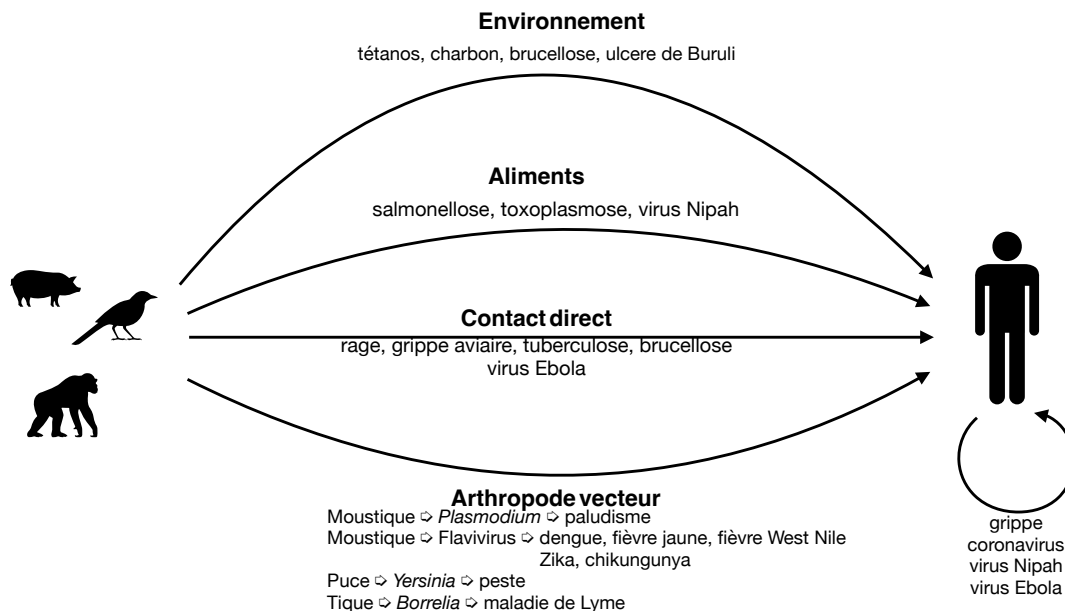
**Environnement**

tétanos, charbon, brucellose, ulcere de Buruli

**Aliments**

salmonellose, toxoplasmose, virus Nipah

**Contact direct**

rage, grippe aviaire, tuberculose, brucellose
virus Ebola

**Arthropode vecteur**

Moustique ➪ *Plasmodium* ➪ paludisme
Moustique ➪ Flavivirus ➪ dengue, fièvre jaune, fièvre West Nile Zika, chikungunya
Puce ➪ *Yersinia* ➪ peste
Tique ➪ *Borrelia* ➪ maladie de Lyme

grippe
coronavirus
virus Nipah
virus Ebola